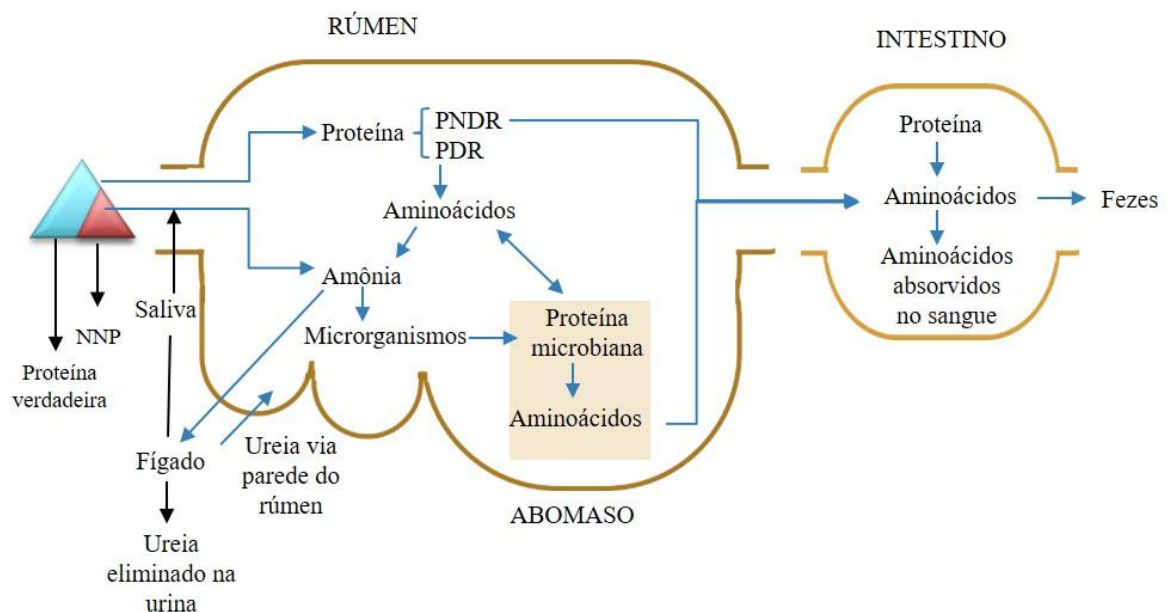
RÚMEN

INTESTINO

Proteína PNDR PDR

Aminoácidos

Amônia

Microrganismos

Proteína microbiana

Aminoácidos

Proteína

Aminoácidos

Fezes

Aminoácidos absorvidos no sangue

NNP

Proteína verdadeira

Saliva

Fígado

Ureia via parede do rúmen

Ureia eliminado na urina

ABOMASO